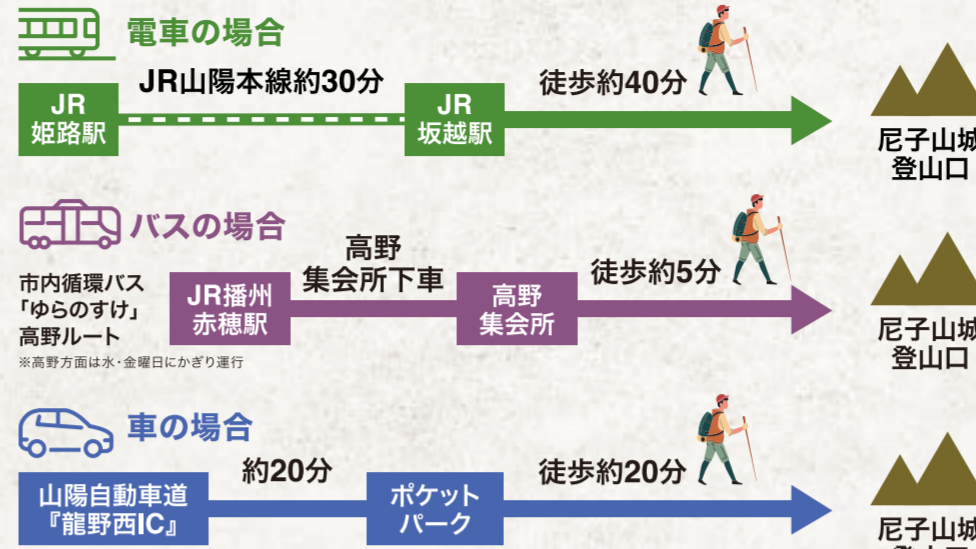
電車の場合

JR
姫路駅

JR山陽本線約30分

JR
坂越駅

徒歩約40分

尼子山城
登山口

バスの場合

市内循環バス
「ゆらのすけ」
高野ルート
※高野方面は水・金曜日にかぎり運行

JR播州
赤穂駅

高野
集会所下車

高野
集会所

徒歩約5分

尼子山城
登山口

車の場合

山陽自動車道
『龍野西IC』

約20分

ポケット
パーク

徒歩約20分

尼子山城
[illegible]